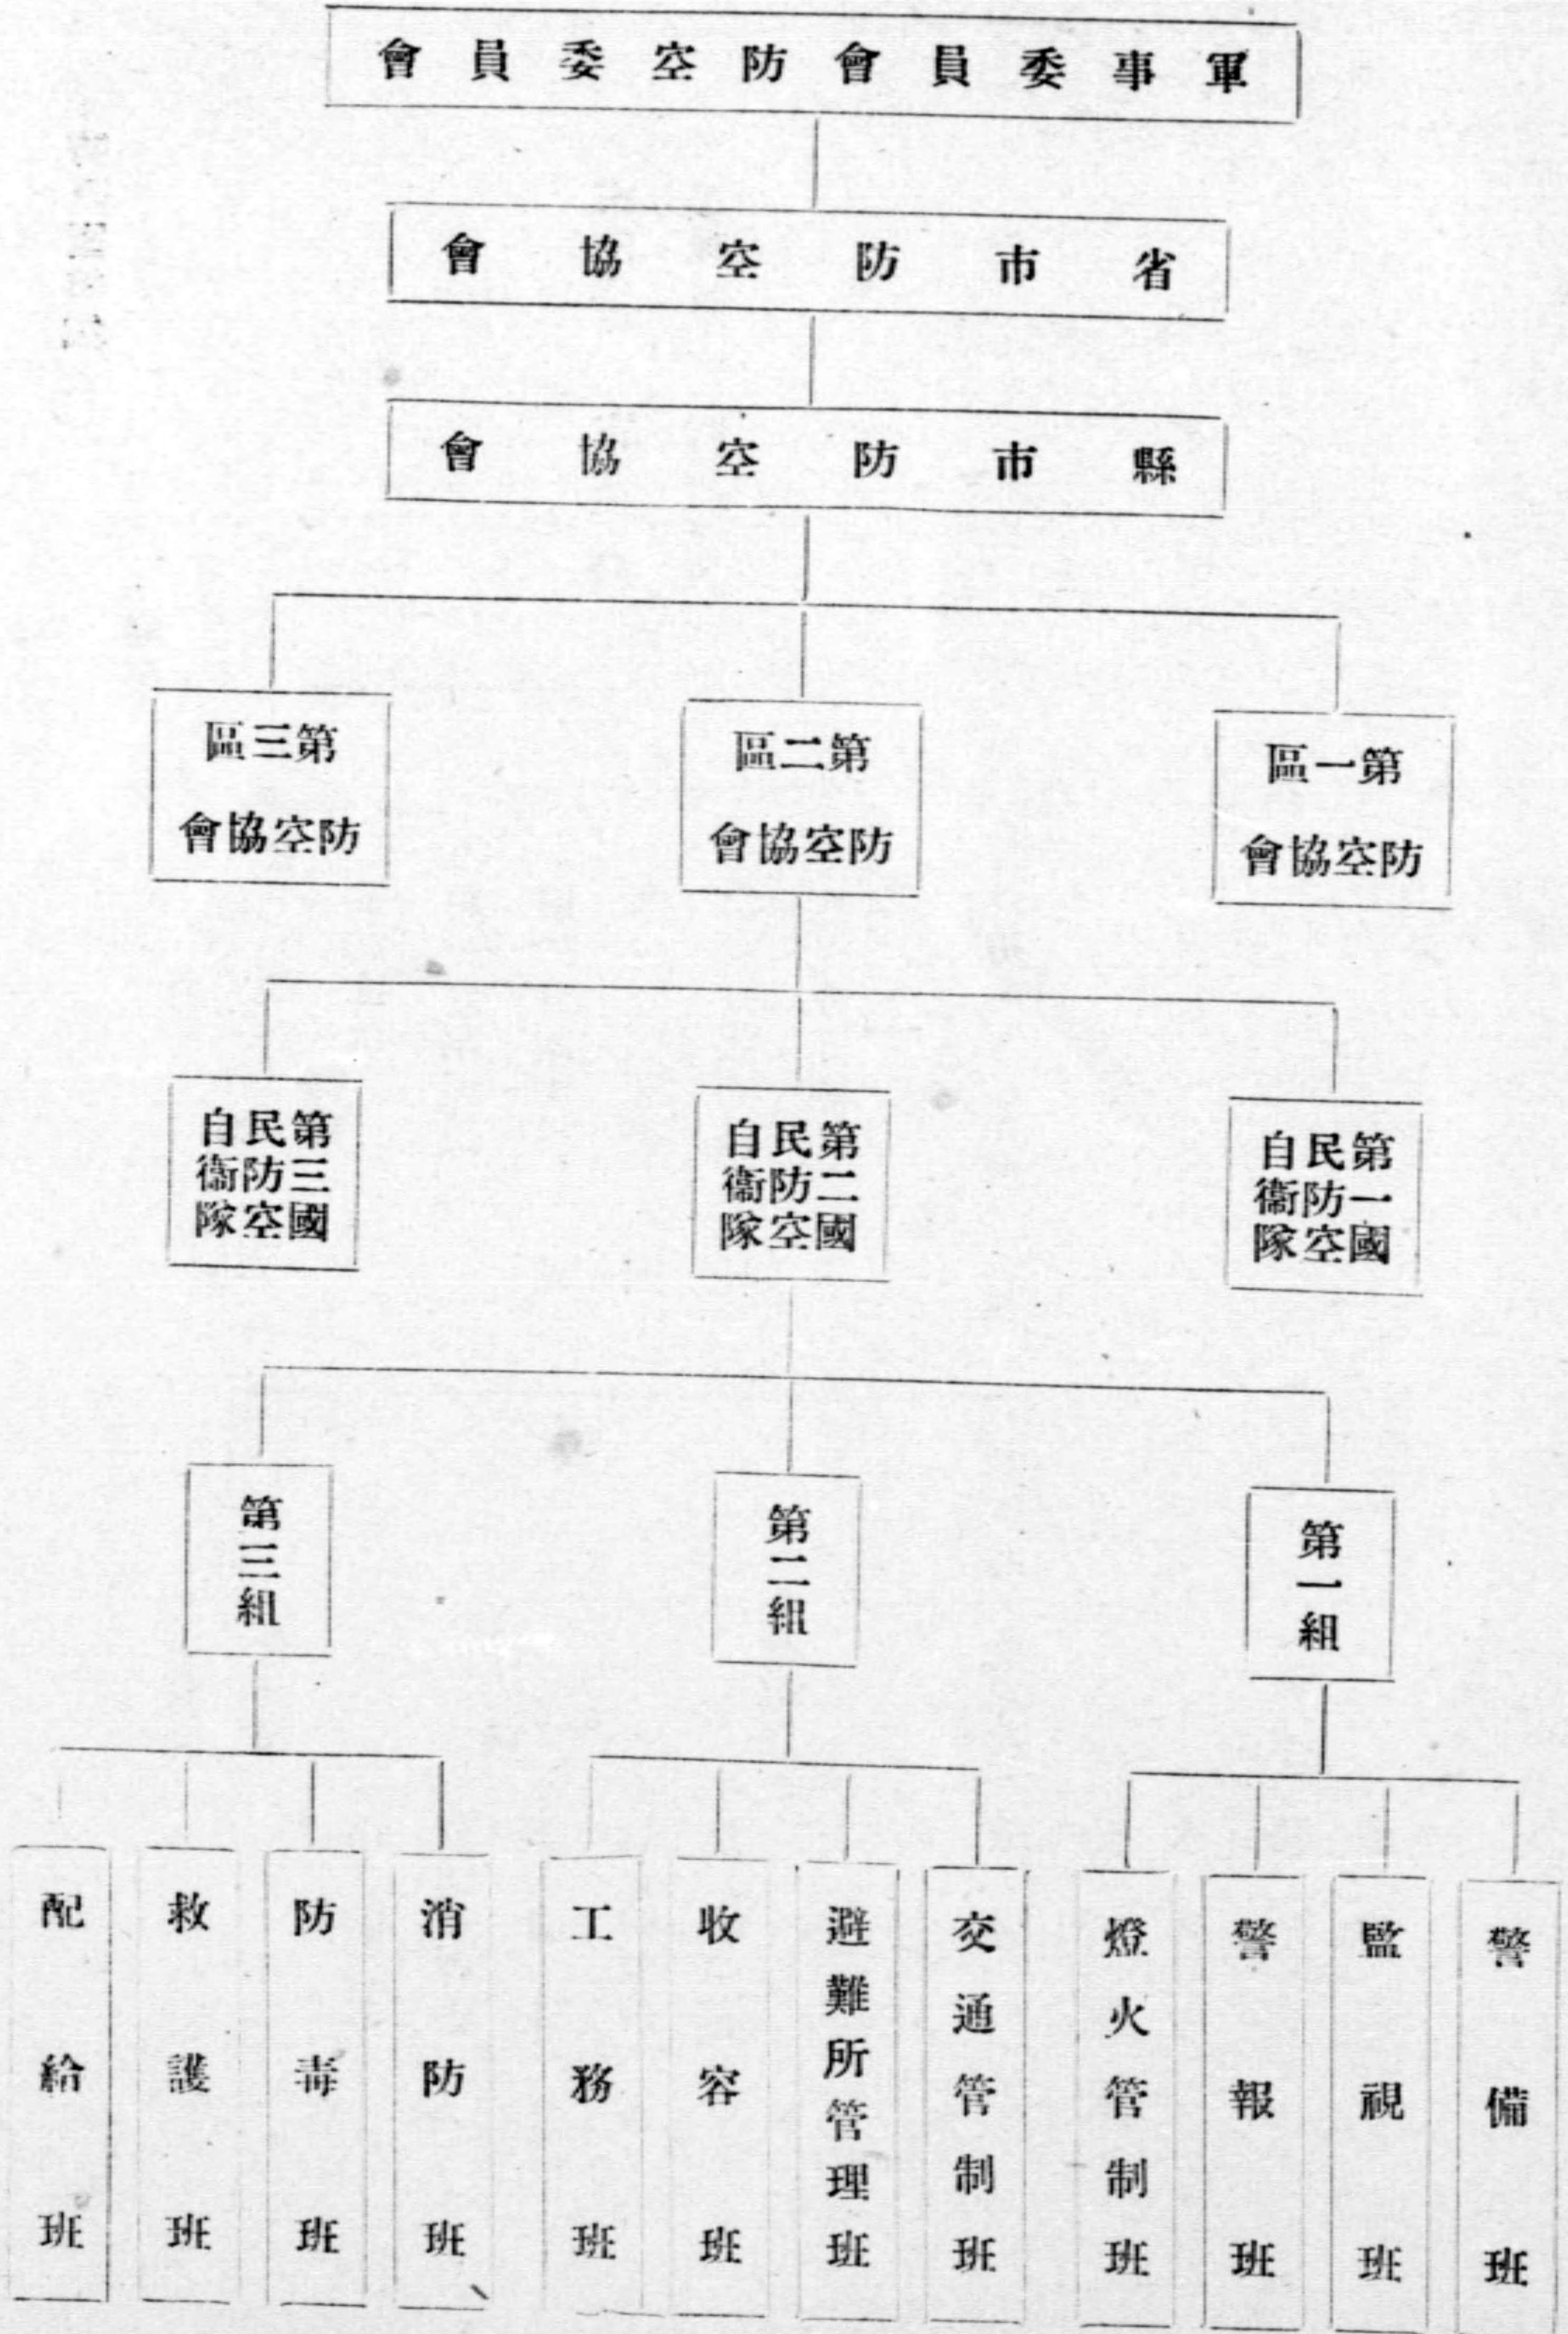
會員委空防會員委事軍

會協空防市省

會協空防市縣

區三第
會協空防

區二第
會協空防

區一第
會協空防

自民第
衞防三
隊空國

自民第
衞防二
隊空國

自民第
衞防一
隊空國

第三組

第二組

第一組

配給班

救護班

防毒班

消防班

工務班

收容班

避難所管理班

交通管制班

燈火管制班

警報班

監視班

警備班